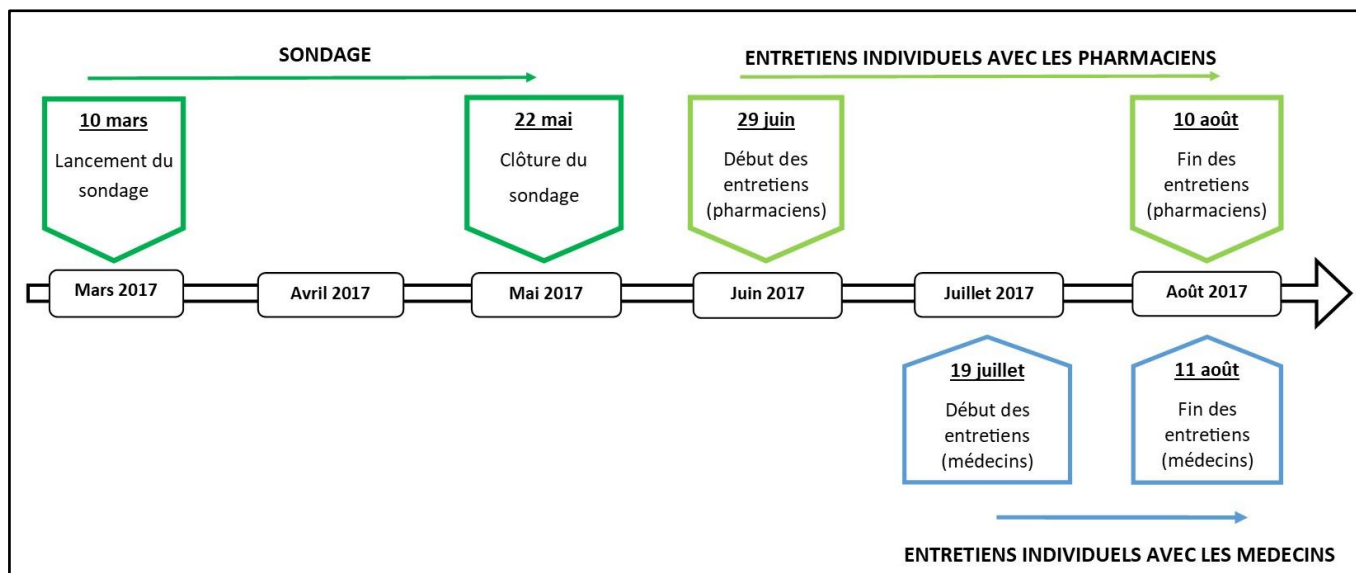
SONDAGE

ENTRETIENS INDIVIDUELS AVEC LES PHARMACIENS

10 mars
Lancement du sondage

22 mai
Clôture du sondage

29 juin
Début des entretiens (pharmaciens)

10 août
Fin des entretiens (pharmaciens)

Mars 2017

Avril 2017

Mai 2017

Juin 2017

Juillet 2017

Août 2017

19 juillet
Début des entretiens (médecins)

11 août
Fin des entretiens (médecins)

ENTRETIENS INDIVIDUELS AVEC LES MEDECINS